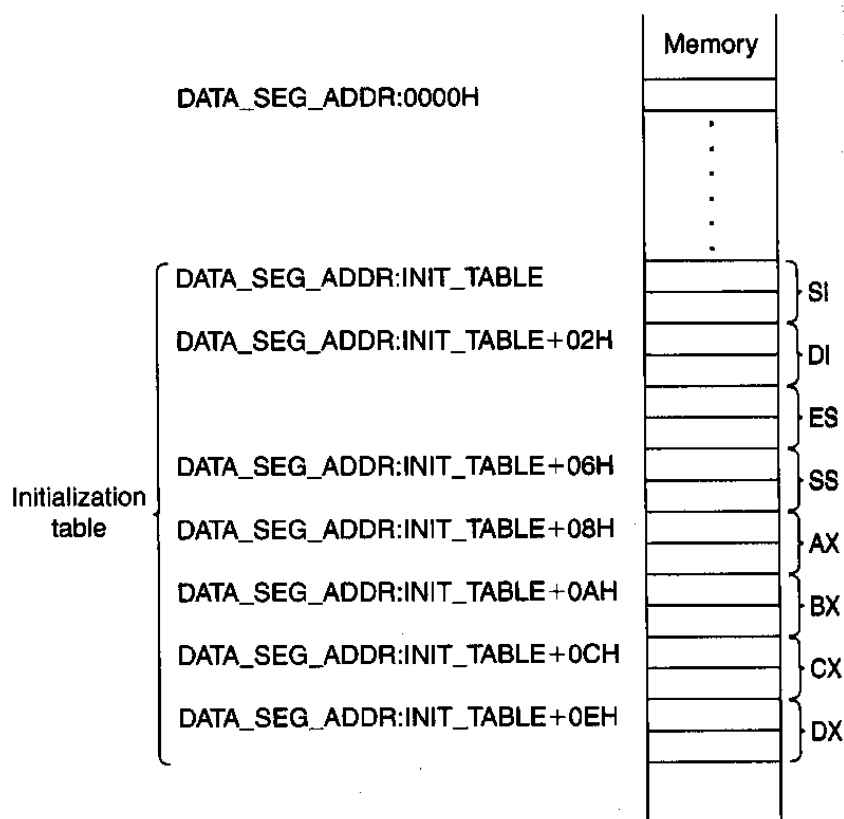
Memory

DATA_SEG_ADDR:0000H

Initialization table

DATA_SEG_ADDR:INIT_TABLE

DATA_SEG_ADDR:INIT_TABLE+02H

DATA_SEG_ADDR:INIT_TABLE+06H

DATA_SEG_ADDR:INIT_TABLE+08H

DATA_SEG_ADDR:INIT_TABLE+0AH

DATA_SEG_ADDR:INIT_TABLE+0CH

DATA_SEG_ADDR:INIT_TABLE+0EH

SI
DI
ES
SS
AX
BX
CX
DX